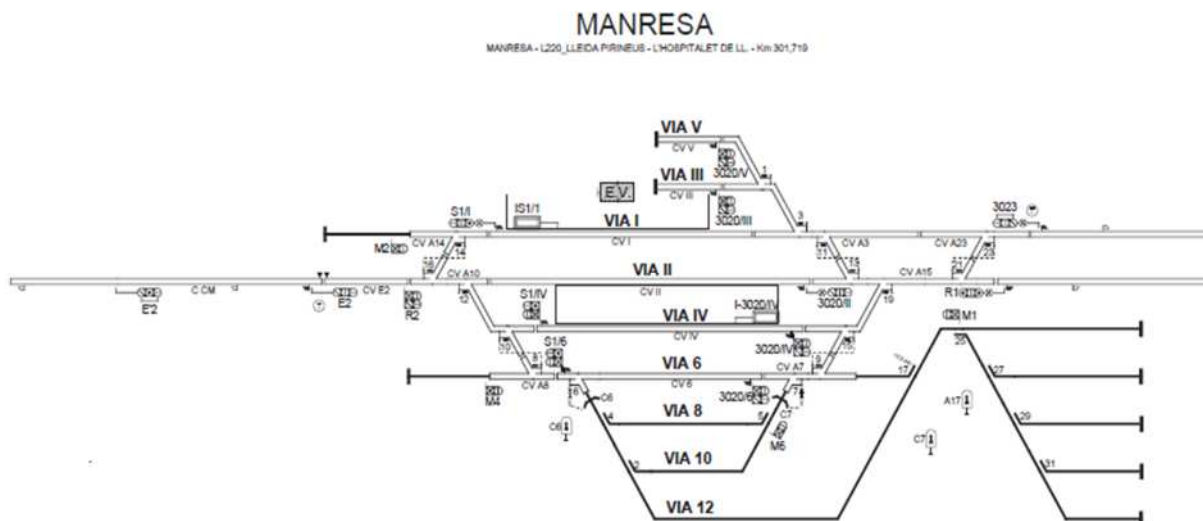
MANRESA

MANRESA - L220_LLEIDA PIRINEUS - L'HOSPITALET DE LL. - Km 301,719

VIA V
CV V
3020/V
1
VIA III
CV III
E.V.
3020/III
IS1/1
S1/I
VIA I
3
3023
M2
CV A14
14
CV I
CV A3
CV A23
11
15
23
CV A10
VIA II
CV A15
C CM
CV E2
E'2
E2
R2
12
S1/IV
CV II
I-3020/IV
3020/II
19
R1
M1
VIA IV
CV IV
10
S1/6
3020/IV
VIA 6
25
CV A7
17
CV A6
CV 6
27
M4
16
C6
3020/6
VIA 8
C7
A17
29
C6
M6
C7
VIA 10
31
VIA 12